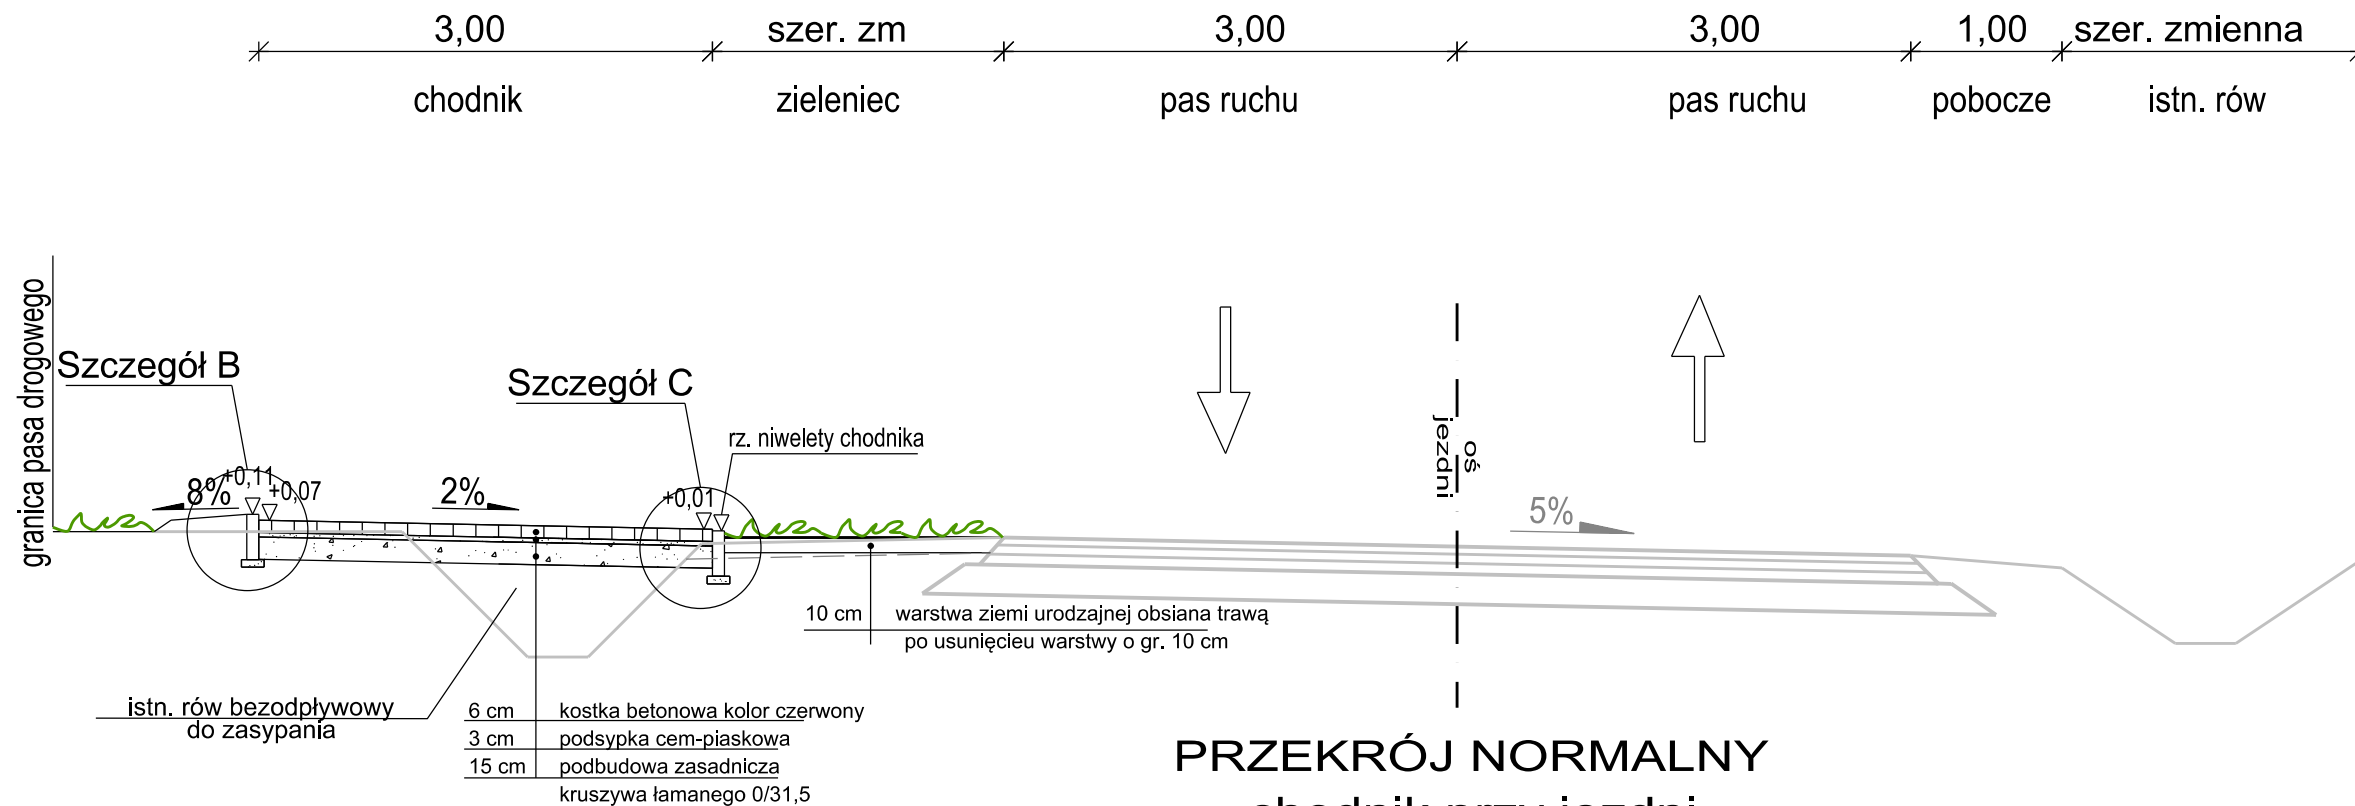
3,00 szer. zm 3,00 3,00 1,00 szer. zmienna

chodnik zieleniec pas ruchu pas ruchu pobocze istn. rów

granica pasa drogowego

Szczegół B

Szczegół C

rz. niwelety chodnika

8%

+0,11

+0,07

2%

+0,01

oś jezdni

5%

10 cm warstwa ziemi urodzajnej obsiana trawą po usunięciu warstwy o gr. 10 cm

istn. rów bezodpływowy do zasypania

| 6 cm | kostka betonowa kolor czerwony |
|---|---|
| 3 cm | podsypka cem-piaskowa |
| 15 cm | podbudowa zasadnicza kruszywa łamanego 0/31,5 |

PRZEKRÓJ NORMALNY

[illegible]